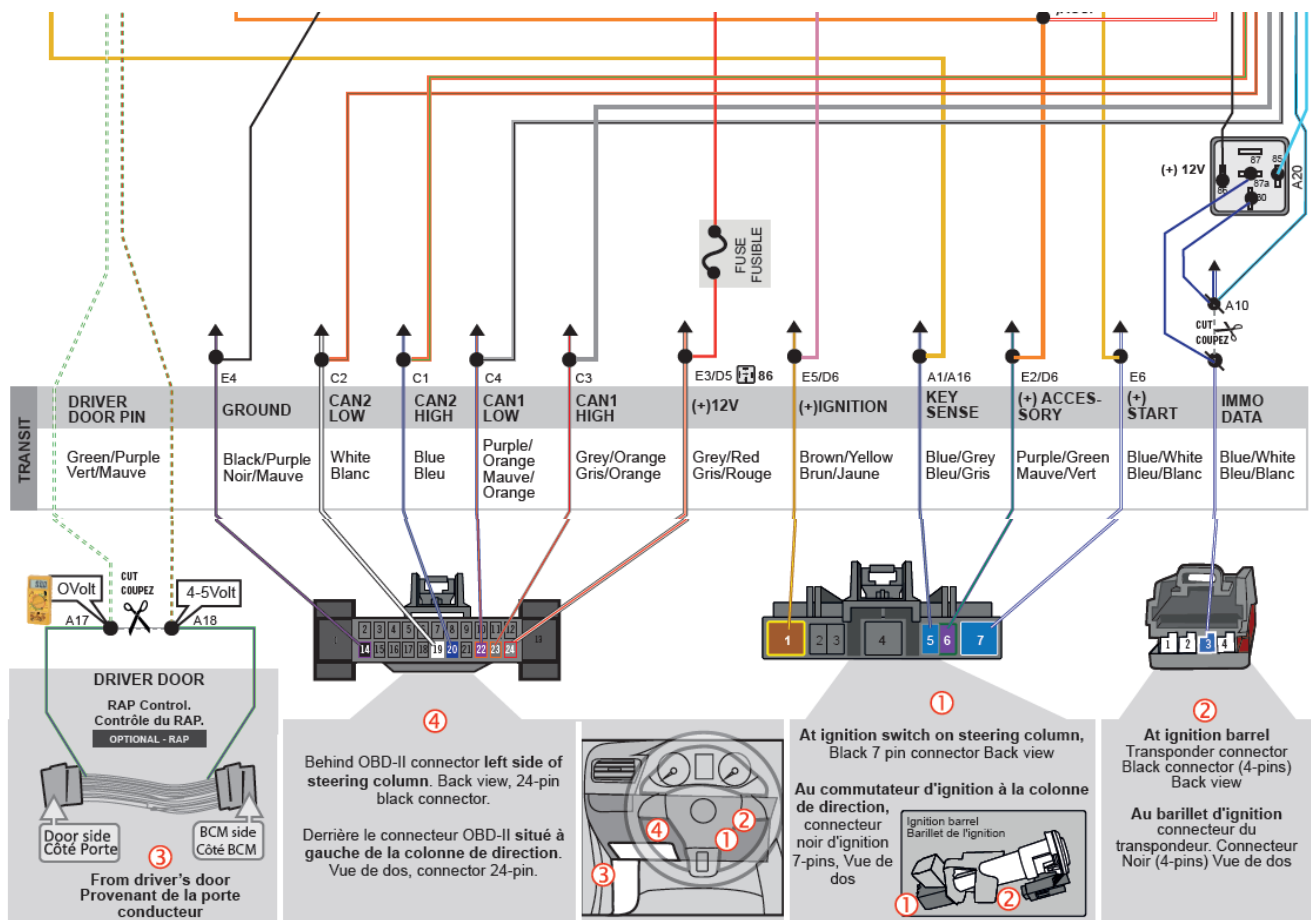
(+) 12V
87
85
86
87a
30
A20
FUSE
FUSIBLE
A10
CUT
COUPEZ

E4
C2
C1
C4
C3
E3/D5 86
E5/D6
A1/A16
E2/D6
E6

TRANSIT

| DRIVER DOOR PIN | GROUND | CAN2 LOW | CAN2 HIGH | CAN1 LOW | CAN1 HIGH | (+)12V | (+)IGNITION | KEY SENSE | (+) ACCES-SORY | (+) START | IMMO DATA |
|---|---|---|---|---|---|---|---|---|---|---|---|
| Green/Purple Vert/Mauve | Black/Purple Noir/Mauve | White Blanc | Blue Bleu | Purple/ Orange Mauve/ Orange | Grey/Orange Gris/Orange | Grey/Red Gris/Rouge | Brown/Yellow Brun/Jaune | Blue/Grey Bleu/Gris | Purple/Green Mauve/Vert | Blue/White Bleu/Blanc | Blue/White Bleu/Blanc |

CUT
COUPEZ
OVolt
4-5Volt
A17
A18

1 2 3 4 5 6 7 8 9 10 11 12 13 14 15 16 17 18 19 20 21 22 23 24

1 2 3 4 5 6 7

1 2 3 4

DRIVER DOOR
RAP Control.
Contrôle du RAP.
OPTIONAL - RAP
Door side
Côté Porte
BCM side
Côté BCM
3
From driver's door
Provenant de la porte conducteur

4
Behind OBD-II connector left side of steering column. Back view, 24-pin black connector.

Derrière le connecteur OBD-II situé à gauche de la colonne de direction. Vue de dos, connector 24-pin.

4 2 1 3

1
At ignition switch on steering column, Black 7 pin connector Back view

Au commutateur d'ignition à la colonne de direction, connecteur noir d'ignition 7-pins, Vue de dos

Ignition barrel
Barillet de l'ignition
1 2

2
At ignition barrel
Transponder connector
Black connector (4-pins)
Back view

Au barillet d'ignition
connecteur du transpondeur. Connecteur Noir (4-pins) Vue de dos